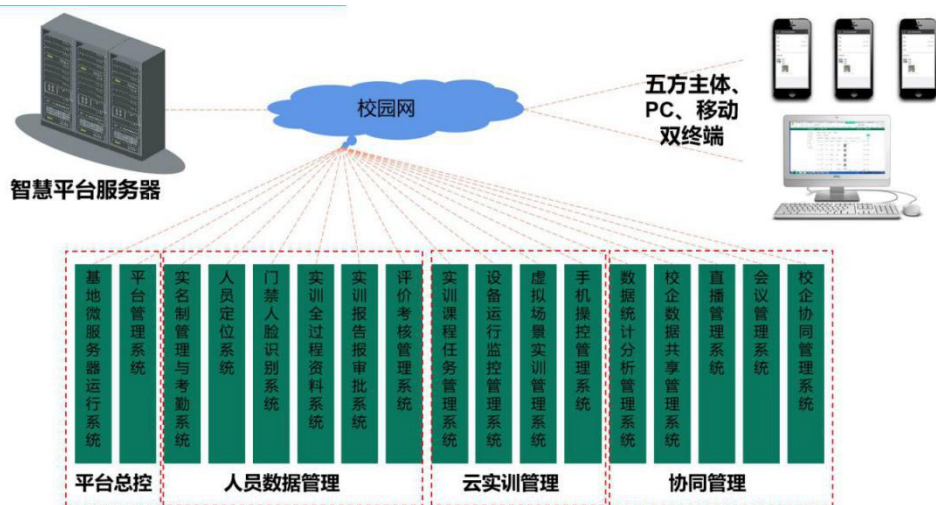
智慧平台服务器

校园网

五方主体、PC、移动双终端

基地微服务器运行系统
平台管理系统
平台总控

实名制管理与考勤系统
人员定位系统
门禁人脸识别系统
实训全过程资料系统
实训报告报审批系统
评价考核管理系统
人员数据管理

实训课程任务管理系统
设备运行监控管理系统
虚拟场景实训管理系统
手机操控管理系统
云实训管理

数据统计分析管理系统
校企数据共享管理系统
直播管理系统
会议管理系统
校企协同管理系统
协同管理